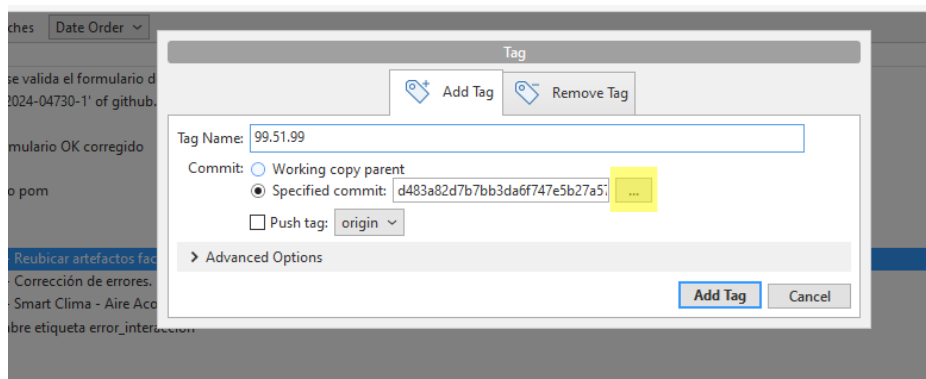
ches Date Order

se valida el formulario d
2024-04730-1' of github.

mulario OK corregido

o pom

- Reubicar artefactos fac
- Corrección de errores.
- Smart Clima - Aire Aco
nbre etiqueta error_interacción

Tag

Add Tag
Remove Tag

Tag Name: 99.51.99

Commit: Working copy parent
Specified commit: d483a82d7b7bb3da6f747e5b27a5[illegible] ...

Push tag: origin

Advanced Options

Add Tag
Cancel